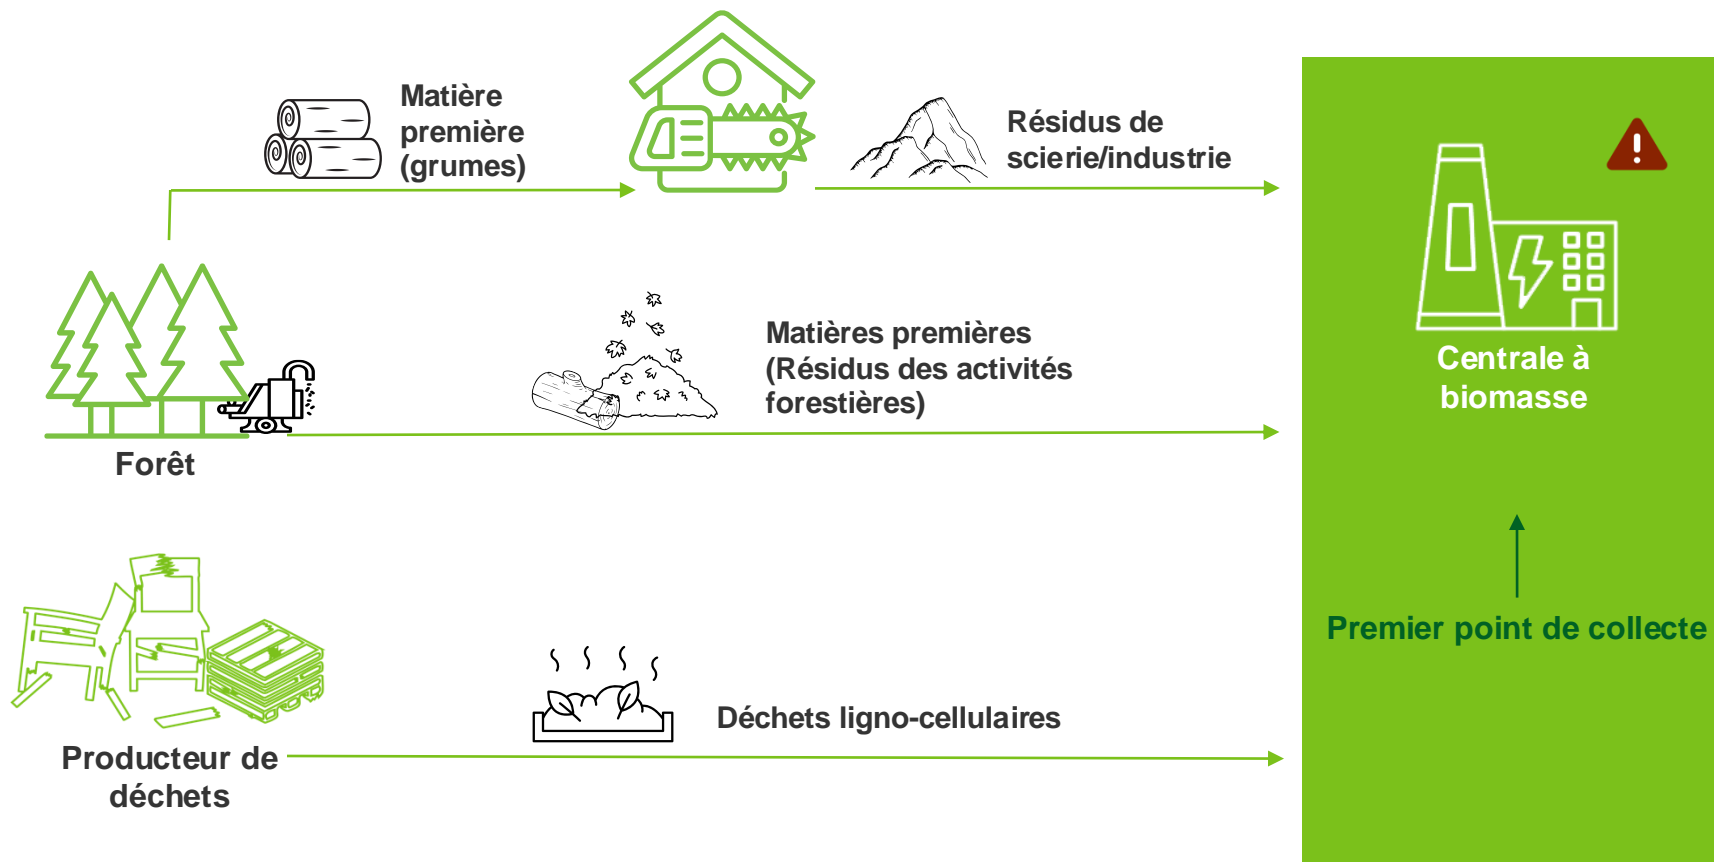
Matière première (grumes)

Résidus de scierie/industrie

Centrale à biomasse

Forêt

Matières premières (Résidus des activités forestières)

Premier point de collecte

Déchets ligno-cellulaires

Producteur de déchets